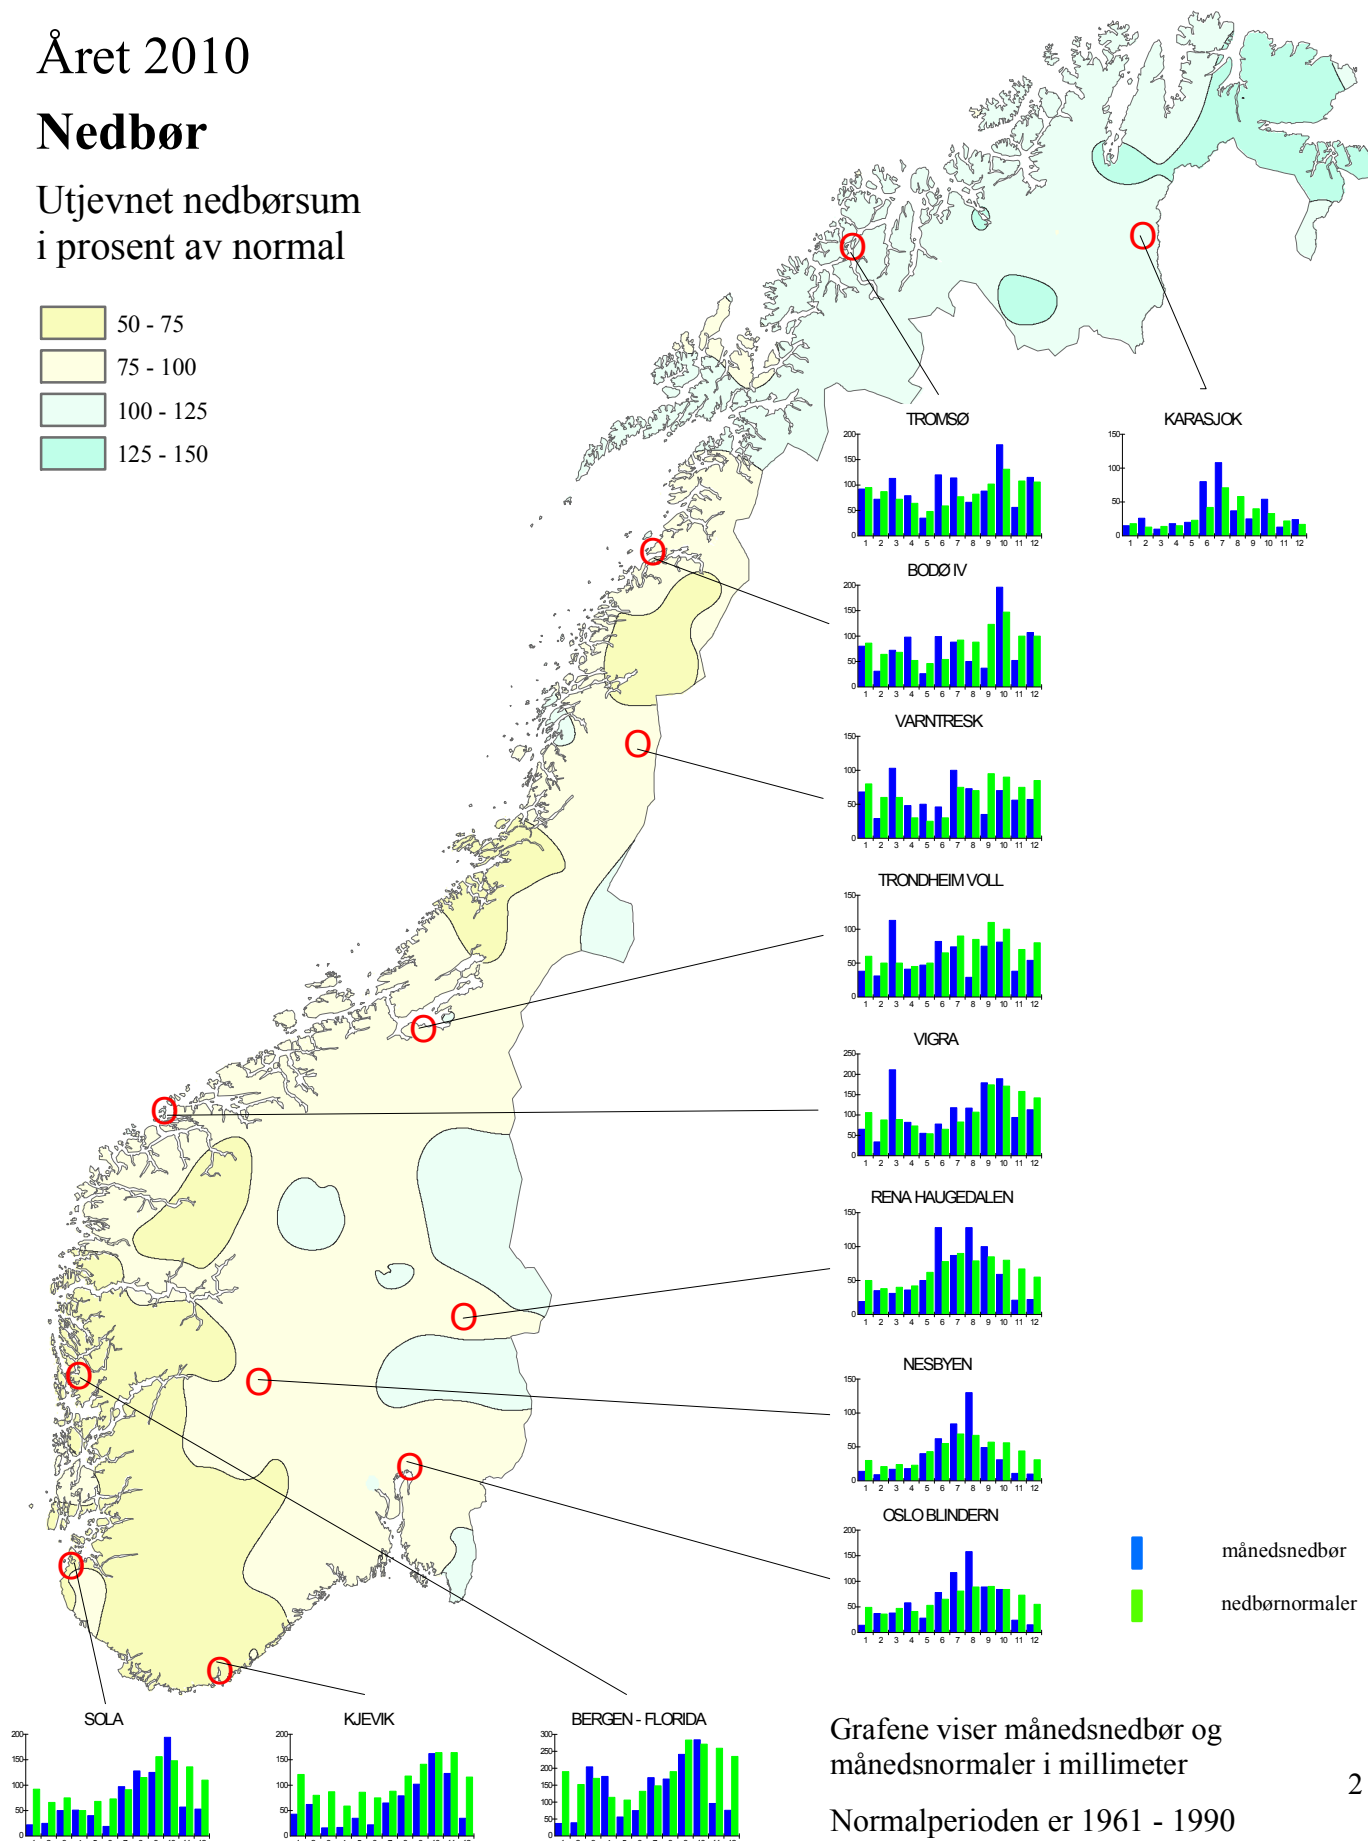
Året 2010

Nedbør

Utjevnet nedbørsum i prosent av normal

50 - 75
75 - 100
100 - 125
125 - 150

TROMSØ
200
150
100
50
0
1 2 3 4 5 6 7 8 9 10 11 12

KARASJOK
150
100
50
0
1 2 3 4 5 6 7 8 9 10 11 12

BODØ IV
200
150
100
50
0
1 2 3 4 5 6 7 8 9 10 11 12

VARNTRESK
150
100
50
0
1 2 3 4 5 6 7 8 9 10 11 12

TRONDHEIM VOLL
150
100
50
0
1 2 3 4 5 6 7 8 9 10 11 12

VIGRA
250
200
150
100
50
0
1 2 3 4 5 6 7 8 9 10 11 12

RENA HAUGEDALEN
150
100
50
0
1 2 3 4 5 6 7 8 9 10 11 12

NESBYEN
150
100
50
0
1 2 3 4 5 6 7 8 9 10 11 12

OSLO BLINDERN
200
150
100
50
0
1 2 3 4 5 6 7 8 9 10 11 12

månedsnedbør
nedbørnormaler

SOLA
200
150
100
50
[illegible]

KJEVIK
200
150
100
50
0

BERGEN - FLORIDA
300
250
200
150
100
50
0

Grafene viser månedsnedbør og månedsnormaler i millimeter

Normalperioden er 1961 - 1990

2